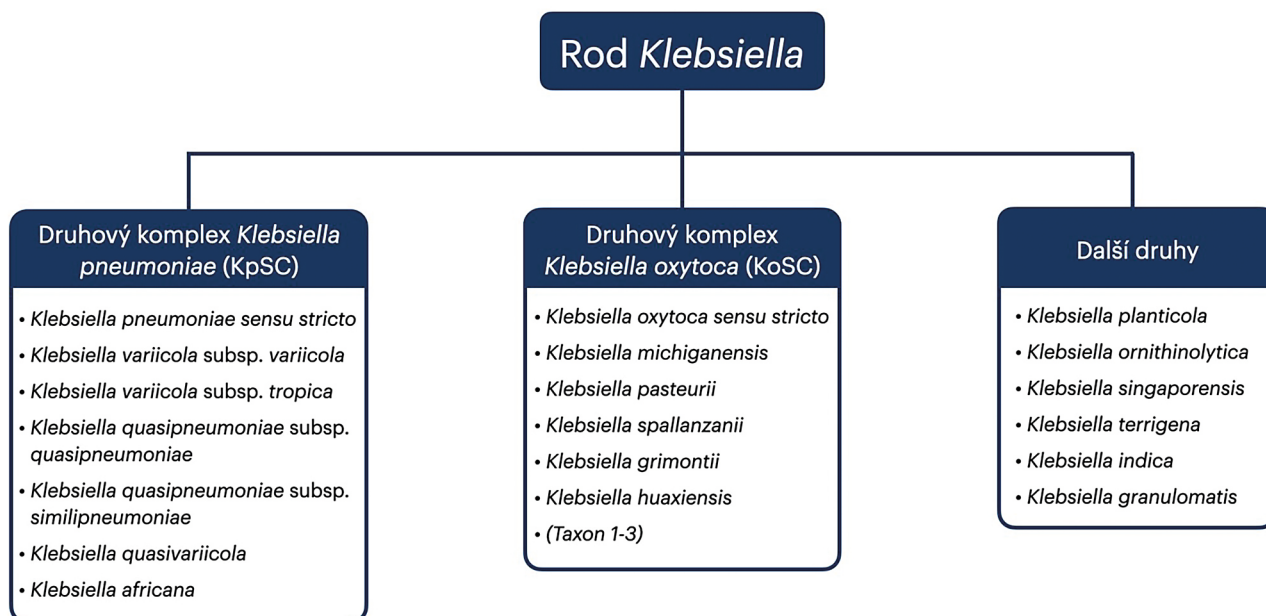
Rod Klebsiella

Druhový komplex Klebsiella pneumoniae (KpSC)

• Klebsiella pneumoniae sensu stricto
• Klebsiella variicola subsp. variicola
• Klebsiella variicola subsp. tropica
• Klebsiella quasipneumoniae subsp. quasipneumoniae
• Klebsiella quasipneumoniae subsp. similipneumoniae
• Klebsiella quasivariicola
• Klebsiella africana

Druhový komplex Klebsiella oxytoca (KoSC)

• Klebsiella oxytoca sensu stricto
• Klebsiella michiganensis
• Klebsiella pasteurii
• Klebsiella spallanzanii
• Klebsiella grimontii
• Klebsiella huaxiensis
• (Taxon 1-3)

Další druhy

• Klebsiella planticola
• Klebsiella ornithinolytica
• Klebsiella singaporensis
• Klebsiella terrigena
• Klebsiella indica
• Klebsiella granulomatis